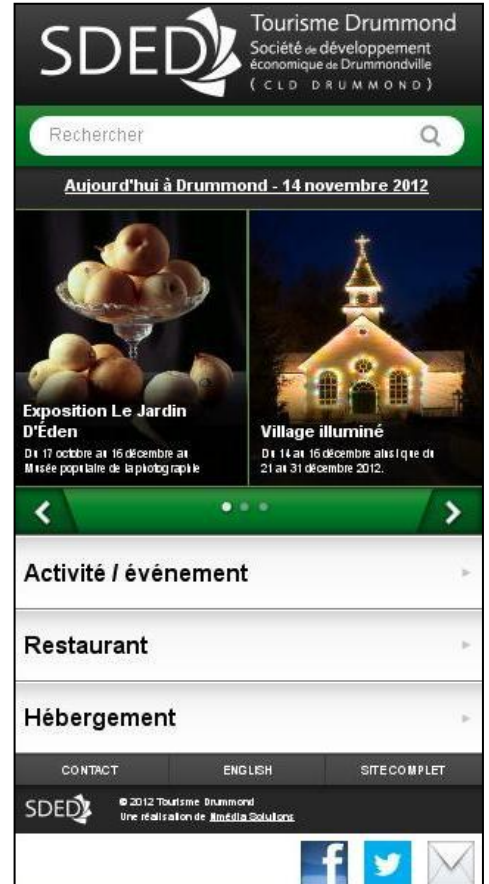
SDED Tourisme Drummond
Société de développement économique de Drummondville
( CLD DRUMMOND )

Rechercher

Aujourd'hui à Drummond - 14 novembre 2012

Exposition Le Jardin D'Éden
Du 17 octobre au 16 décembre au Musée populaire de la photographie

Village illuminé
Du 14 au 16 décembre ainsi que du 21 au 31 décembre 2012.

Activité / événement

Restaurant

Hébergement

CONTACT | ENGLISH | SITE COMPLET

SDED
© 2012 Tourisme Drummond
Une réalisation de Ilmédia Solutions

f